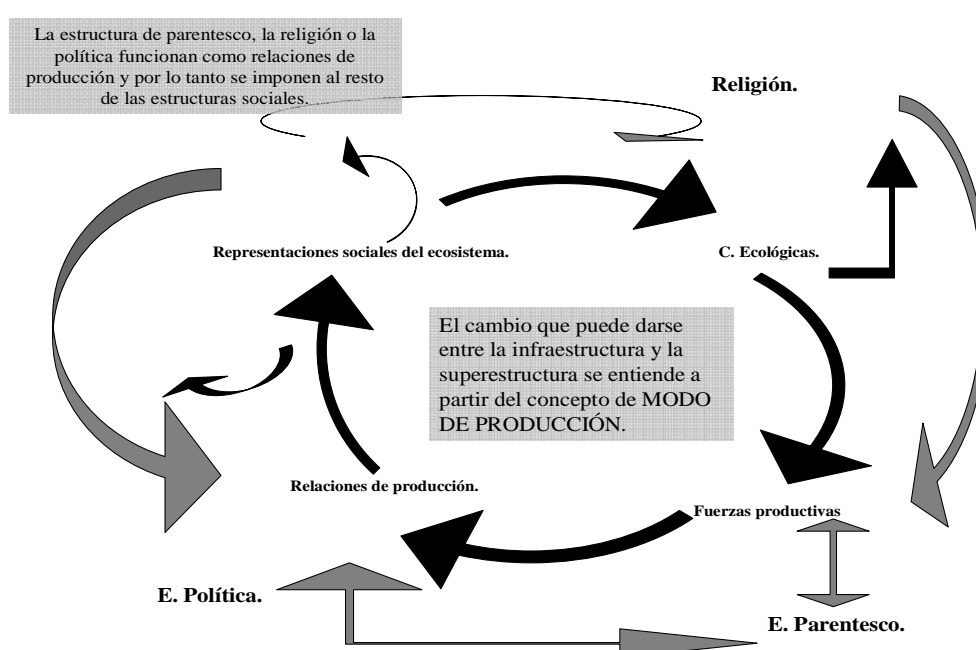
La estructura de parentesco, la religión o la política funcionan como relaciones de producción y por lo tanto se imponen al resto de las estructuras sociales.

Religión.

Representaciones sociales del ecosistema.

C. Ecológicas.

El cambio que puede darse entre la infraestructura y la superestructura se entiende a partir del concepto de MODO DE PRODUCCIÓN.

Relaciones de producción.

Fuerzas productivas

E. Política.

E. Parentesco.